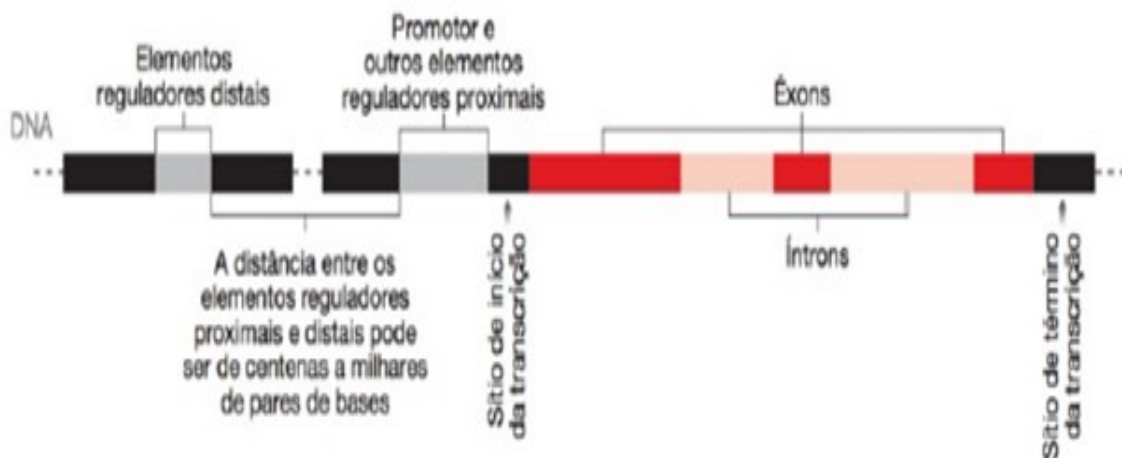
Elementos reguladores distais

Promotor e outros elementos reguladores proximais

Éxons

DNA

A distância entre os elementos reguladores proximais e distais pode ser de centenas a milhares de pares de bases

Sítio de início da transcrição

Íntrons

Sítio de término da transcrição